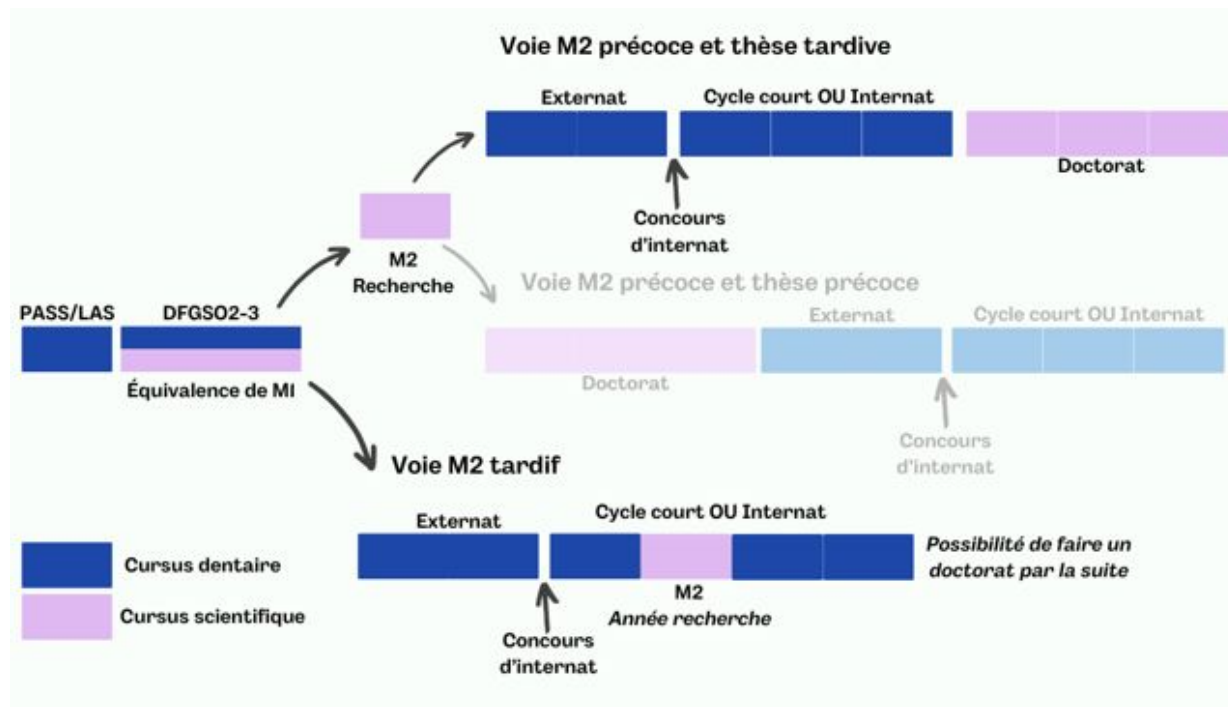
Voie M2 précoce et thèse tardive

Externat

Cycle court OU Internat

Doctorat

Concours d'internat

M2 Recherche

Voie M2 précoce et thèse précoce

PASS/LAS

DFGSO2-3

Externat

Cycle court OU Internat

Doctorat

Équivalence de MI

Concours d'internat

Voie M2 tardif

Externat

Cycle court OU Internat

Possibilité de faire un doctorat par la suite

M2
Année recherche

Concours d'internat

Cursus dentaire

Cursus scientifique